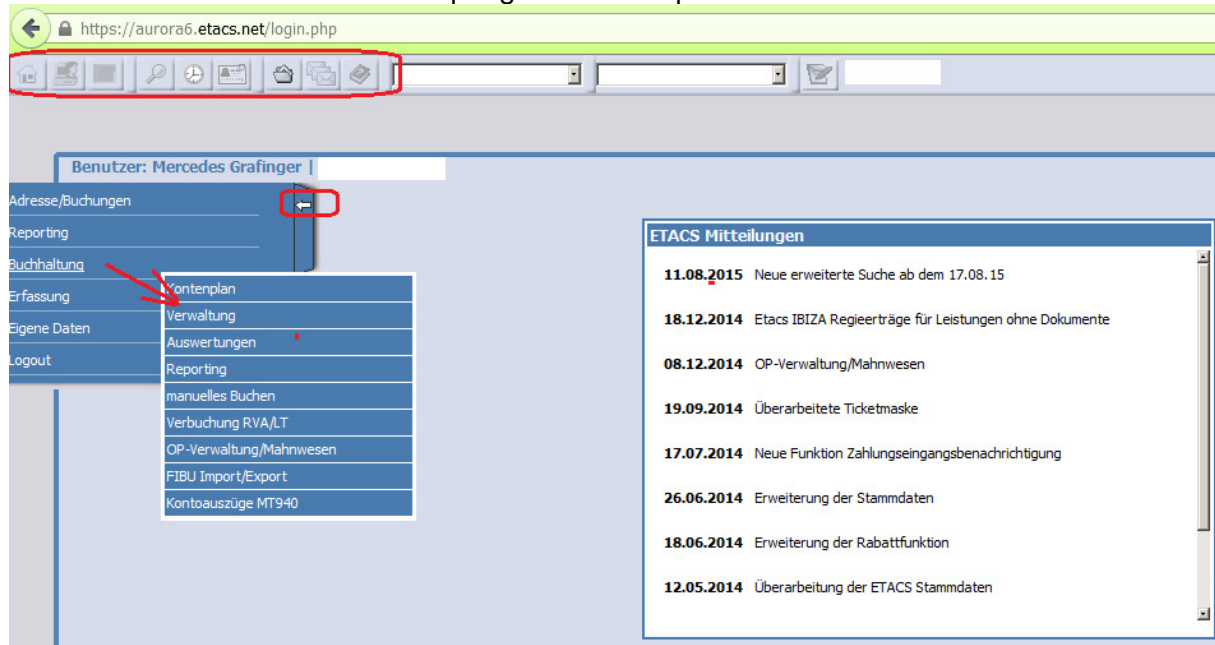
https://aurora6.etacs.net/login.php

Benutzer: Mercedes Grafinger |

Adresse/Buchungen
Reporting
Buchhaltung
Erfassung
Eigene Daten
Logout

Kontenplan
Verwaltung
Auswertungen
Reporting
manuelles Buchen
Verbuchung RVA/LT
OP-Verwaltung/Mahnwesen
FIBU Import/Export
Kontoauszüge MT940

ETACS Mitteilungen

11.08.2015 Neue erweiterte Suche ab dem 17.08.15

18.12.2014 Etacs IBIZA Regieerträge für Leistungen ohne Dokumente

08.12.2014 OP-Verwaltung/Mahnwesen

19.09.2014 Überarbeitete Ticketmaske

17.07.2014 Neue Funktion Zahlungseingangsbenachrichtigung

26.06.2014 Erweiterung der Stammdaten

18.06.2014 Erweiterung der Rabattfunktion

12.05.2014 Überarbeitung der ETACS Stammdaten